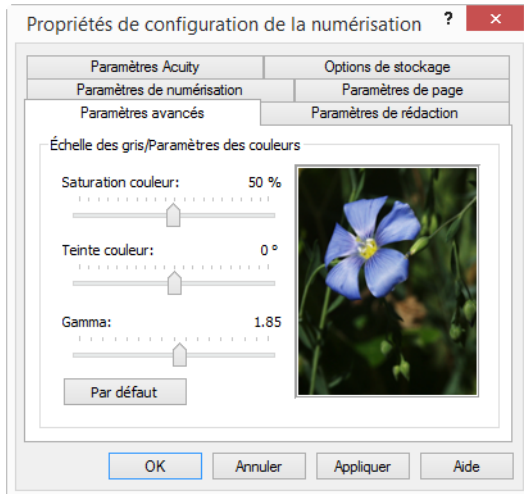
Propriétés de configuration de la numérisation ? ✕

Paramètres Acuity
Options de stockage
Paramètres de numérisation
Paramètres de page
Paramètres avancés
Paramètres de rédaction

Échelle des gris/Paramètres des couleurs

Saturation couleur: 50 %

Teinte couleur: 0 °

Gamma: 1.85

Par défaut

OK Annuler Appliquer Aide